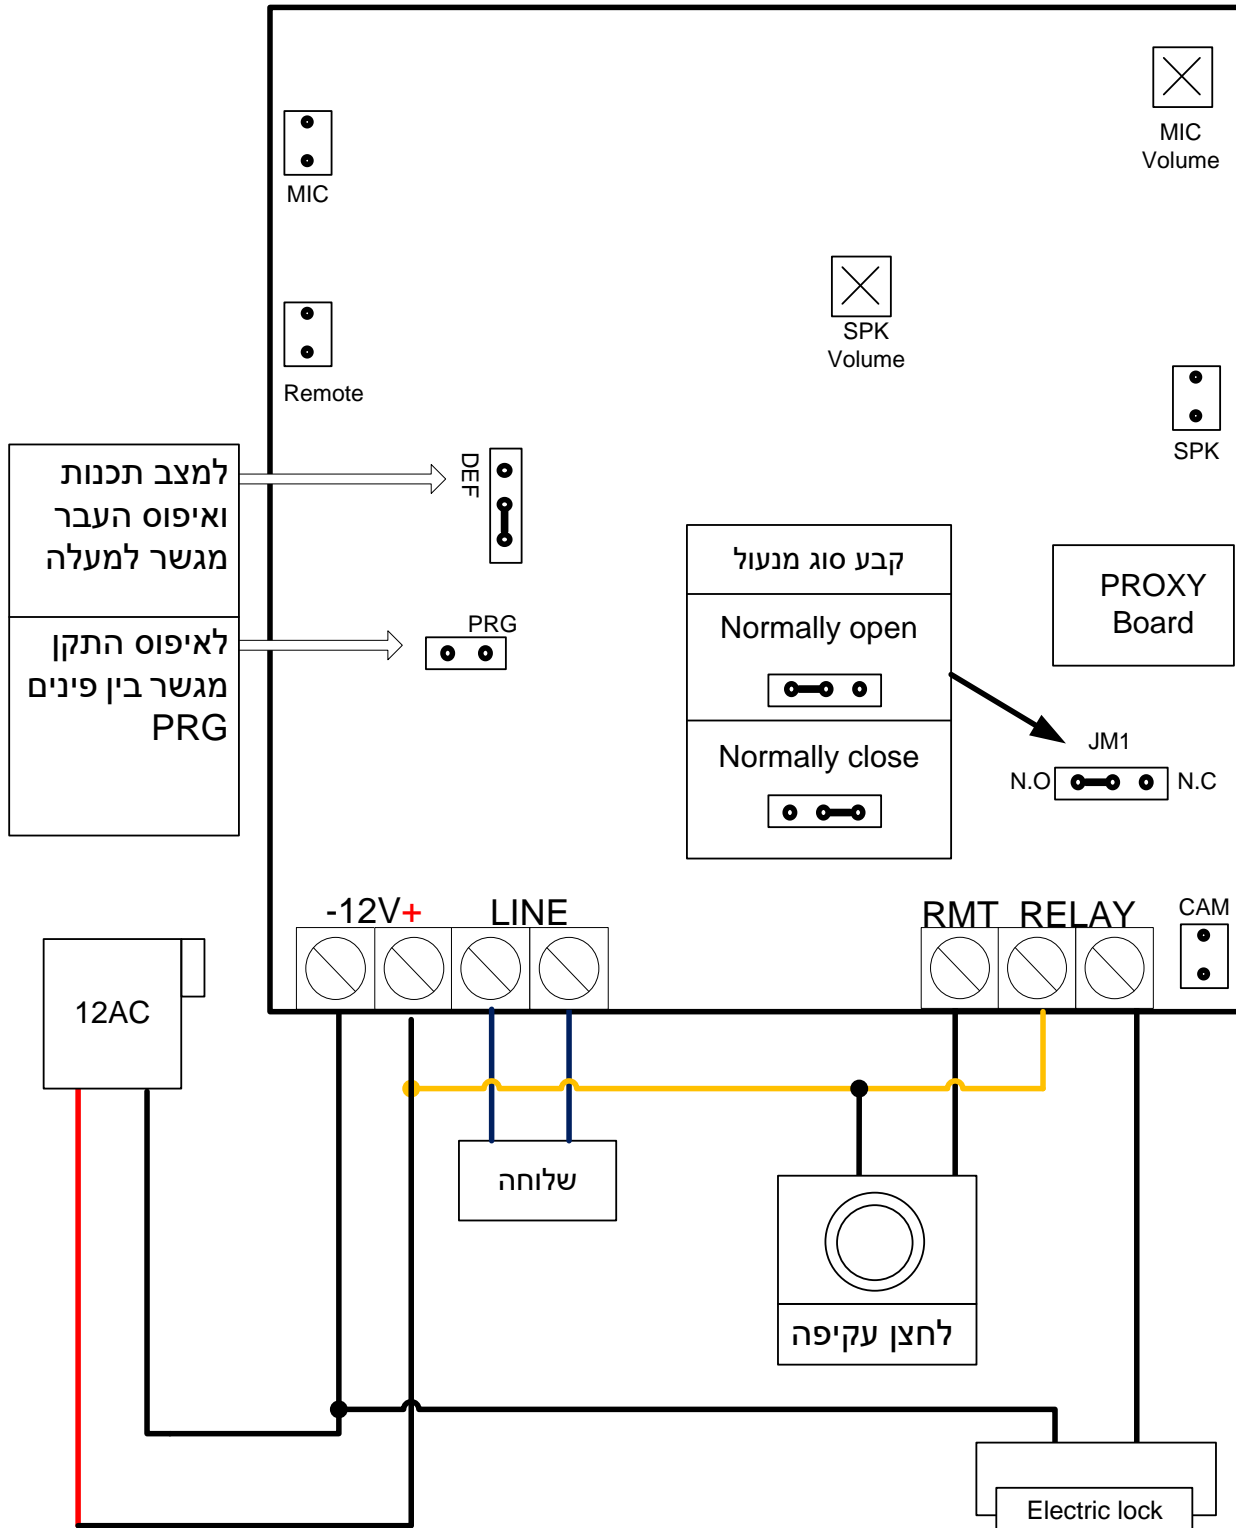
MIC

MIC Volume

Remote

SPK Volume

SPK

DEF

למצב תכנות ואיפוס העבר מגשר למעלה

לאיפוס התקן מגשר בין פינים PRG

PRG

קבע סוג מנעול

Normally open

Normally close

PROXY Board

JM1

N.O

N.C

-12V+

LINE

RMT

RELAY

CAM

12AC

שלוחה

לחצן עקיפה

Electric lock